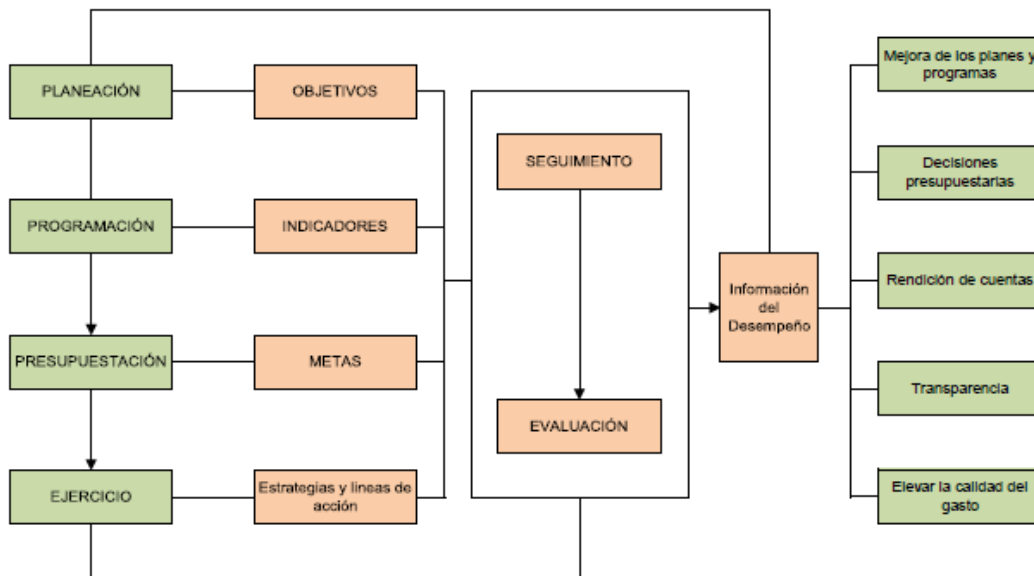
PLANEACIÓN

OBJETIVOS

PROGRAMACIÓN

INDICADORES

PRESUPUESTACIÓN

METAS

EJERCICIO

Estrategias y lineas de acción

SEGUIMIENTO

EVALUACIÓN

Información del Desempeño

Mejora de los planes y programas

Decisiones presupuestarias

Rendición de cuentas

Transparencia

Elevar la calidad del gasto